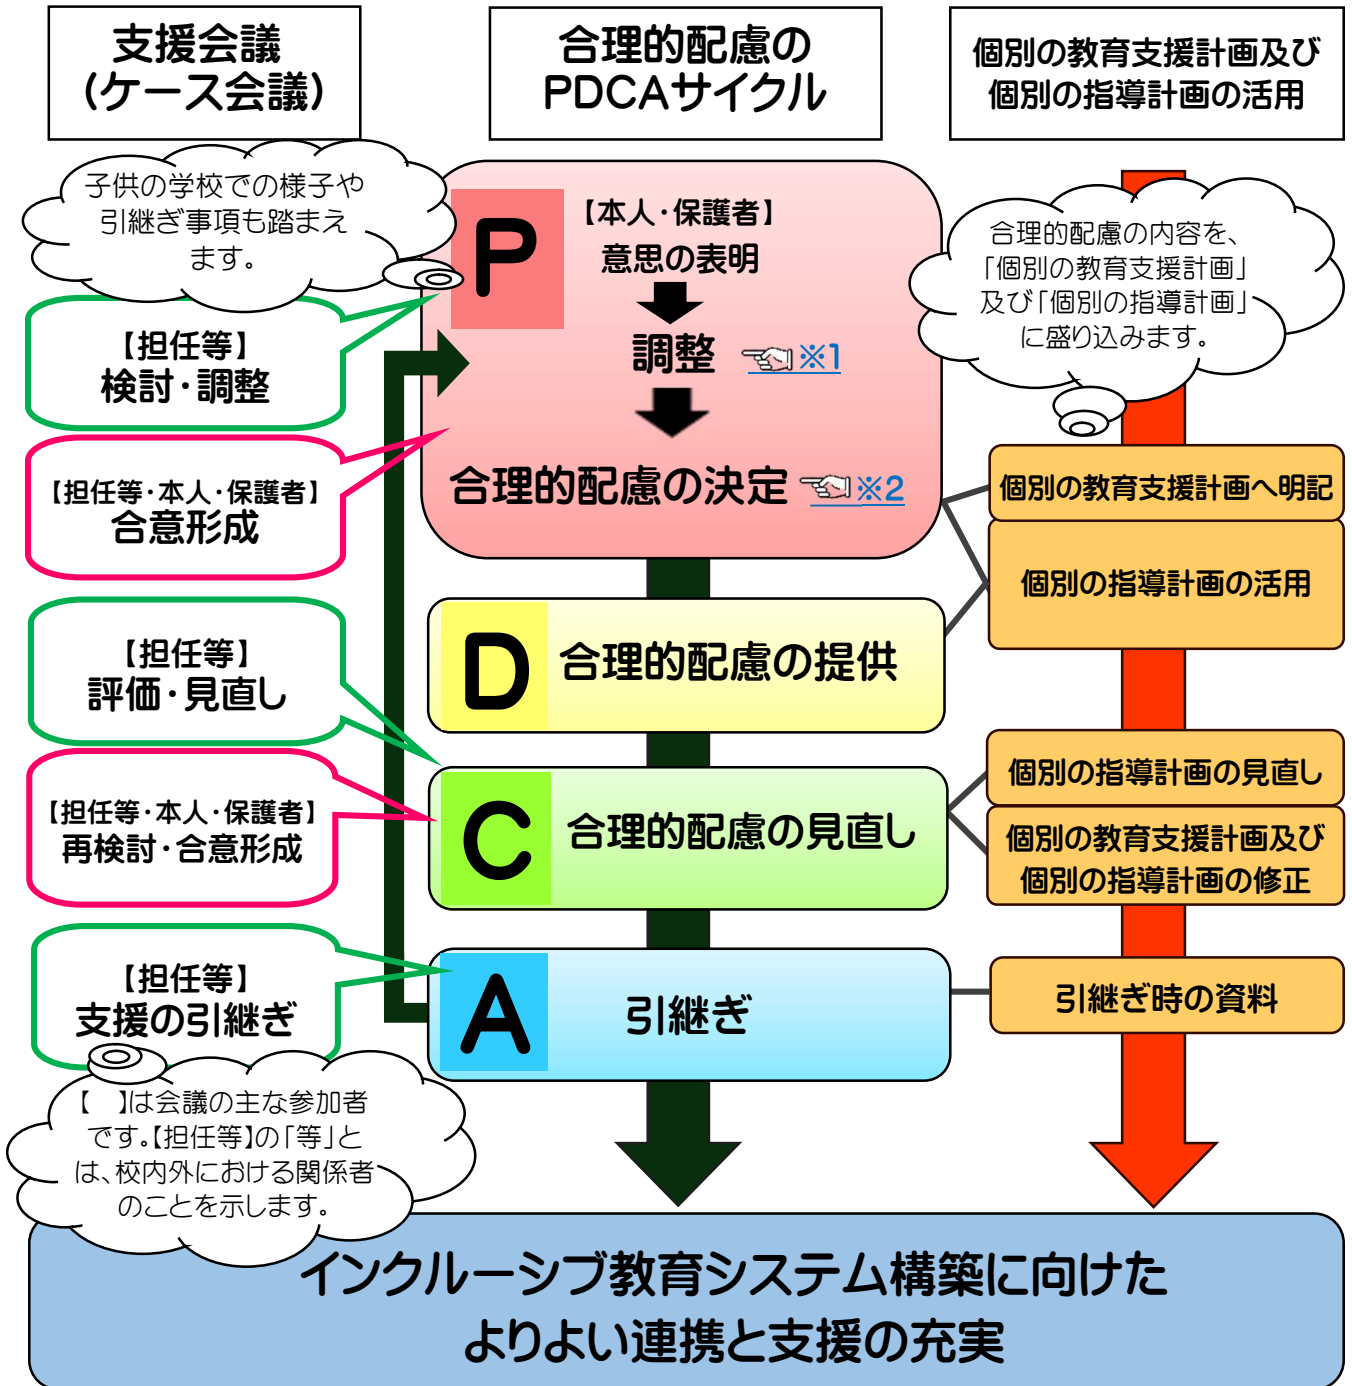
支援会議
(ケース会議)

合理的配慮の
PDCAサイクル

個別の教育支援計画及び
個別の指導計画の活用

子供の学校での様子や引継ぎ事項も踏まえます。

【担任等】
検討・調整

【担任等・本人・保護者】
合意形成

【担任等】
評価・見直し

【担任等・本人・保護者】
再検討・合意形成

【担任等】
支援の引継ぎ

【　】は会議の主な参加者です。【担任等】の「等」とは、校内外における関係者のことを示します。

P
【本人・保護者】
意思の表明
調整 ※1
合理的配慮の決定 ※2

D 合理的配慮の提供

C 合理的配慮の見直し

A 引継ぎ

合理的配慮の内容を、「個別の教育支援計画」及び「個別の指導計画」に盛り込みます。

個別の教育支援計画へ明記

個別の指導計画の活用

個別の指導計画の見直し

個別の教育支援計画及び
個別の指導計画の修正

引継ぎ時の資料

インクルーシブ教育システム構築に向けた
よりよい連携と支援の充実